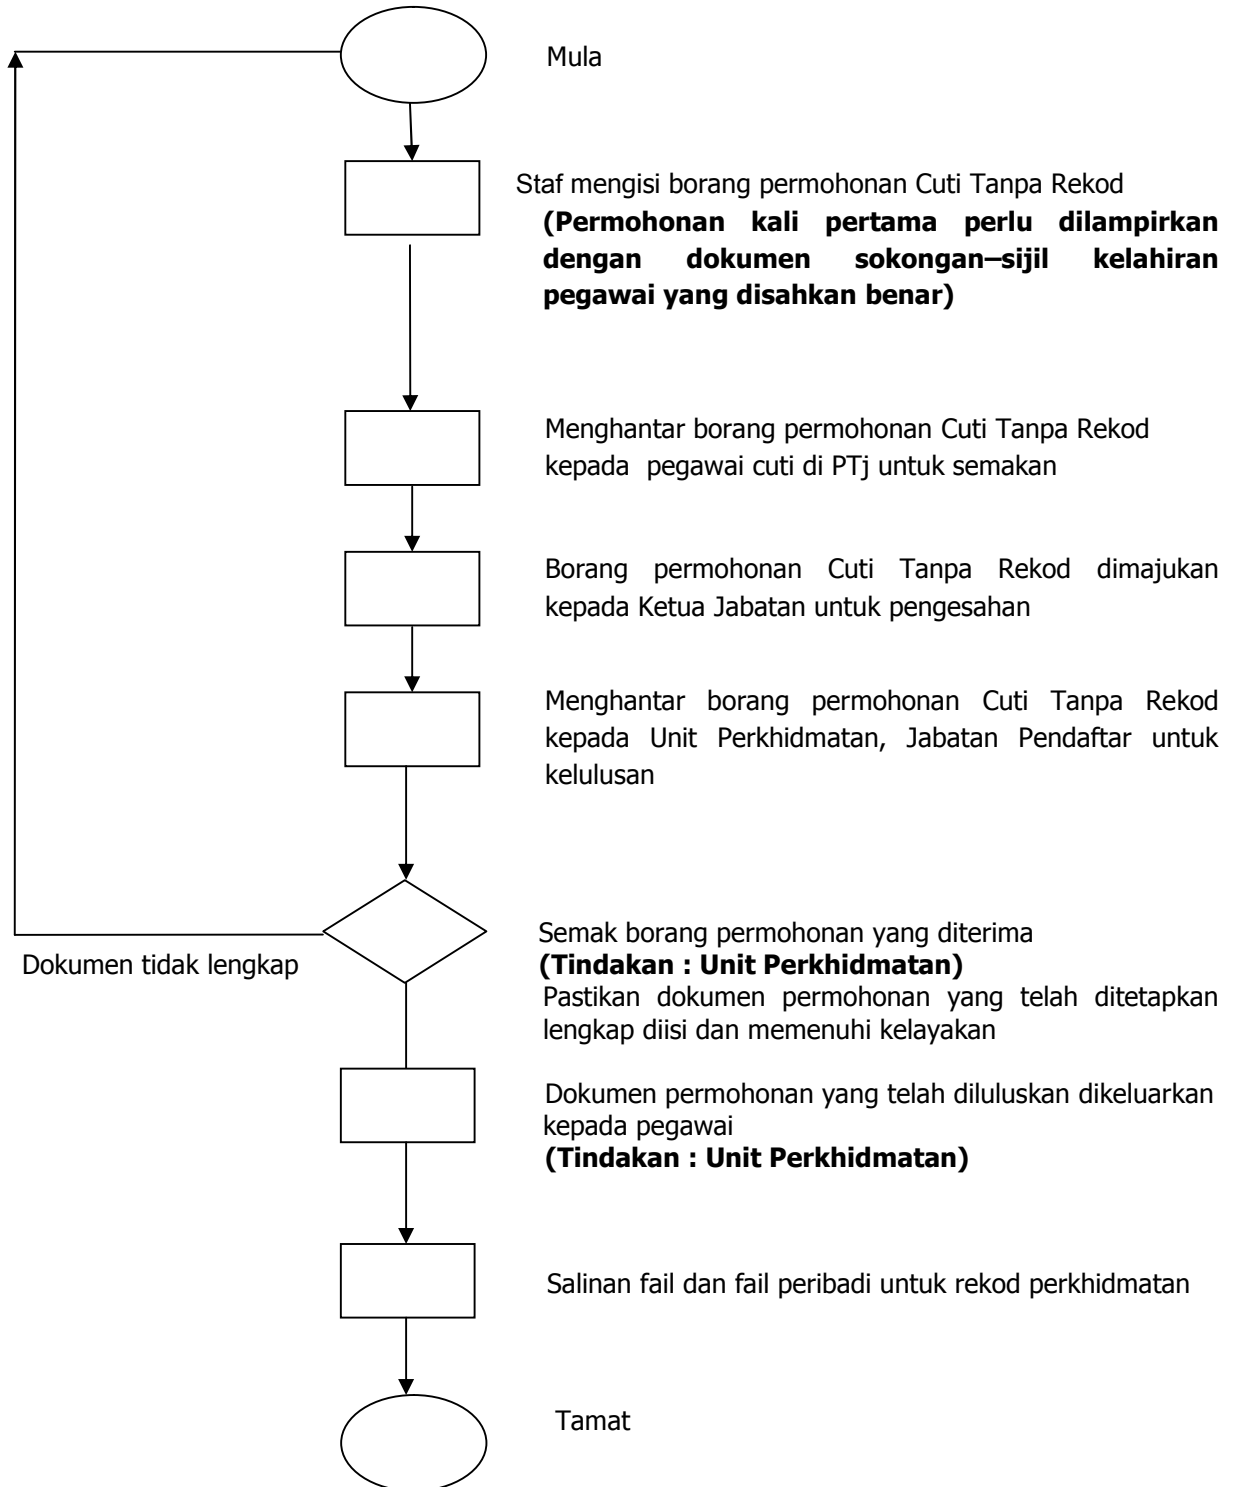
Mula

Staf mengisi borang permohonan Cuti Tanpa Rekod
**(Permohonan kali pertama perlu dilampirkan dengan dokumen sokongan–sijil kelahiran pegawai yang disahkan benar)**

Menghantar borang permohonan Cuti Tanpa Rekod kepada pegawai cuti di PTj untuk semakan

Borang permohonan Cuti Tanpa Rekod dimajukan kepada Ketua Jabatan untuk pengesahan

Menghantar borang permohonan Cuti Tanpa Rekod kepada Unit Perkhidmatan, Jabatan Pendaftar untuk kelulusan

Dokumen tidak lengkap

Semak borang permohonan yang diterima
**(Tindakan : Unit Perkhidmatan)**
Pastikan dokumen permohonan yang telah ditetapkan lengkap diisi dan memenuhi kelayakan

Dokumen permohonan yang telah diluluskan dikeluarkan kepada pegawai
**(Tindakan : Unit Perkhidmatan)**

Salinan fail dan fail peribadi untuk rekod perkhidmatan

Tamat